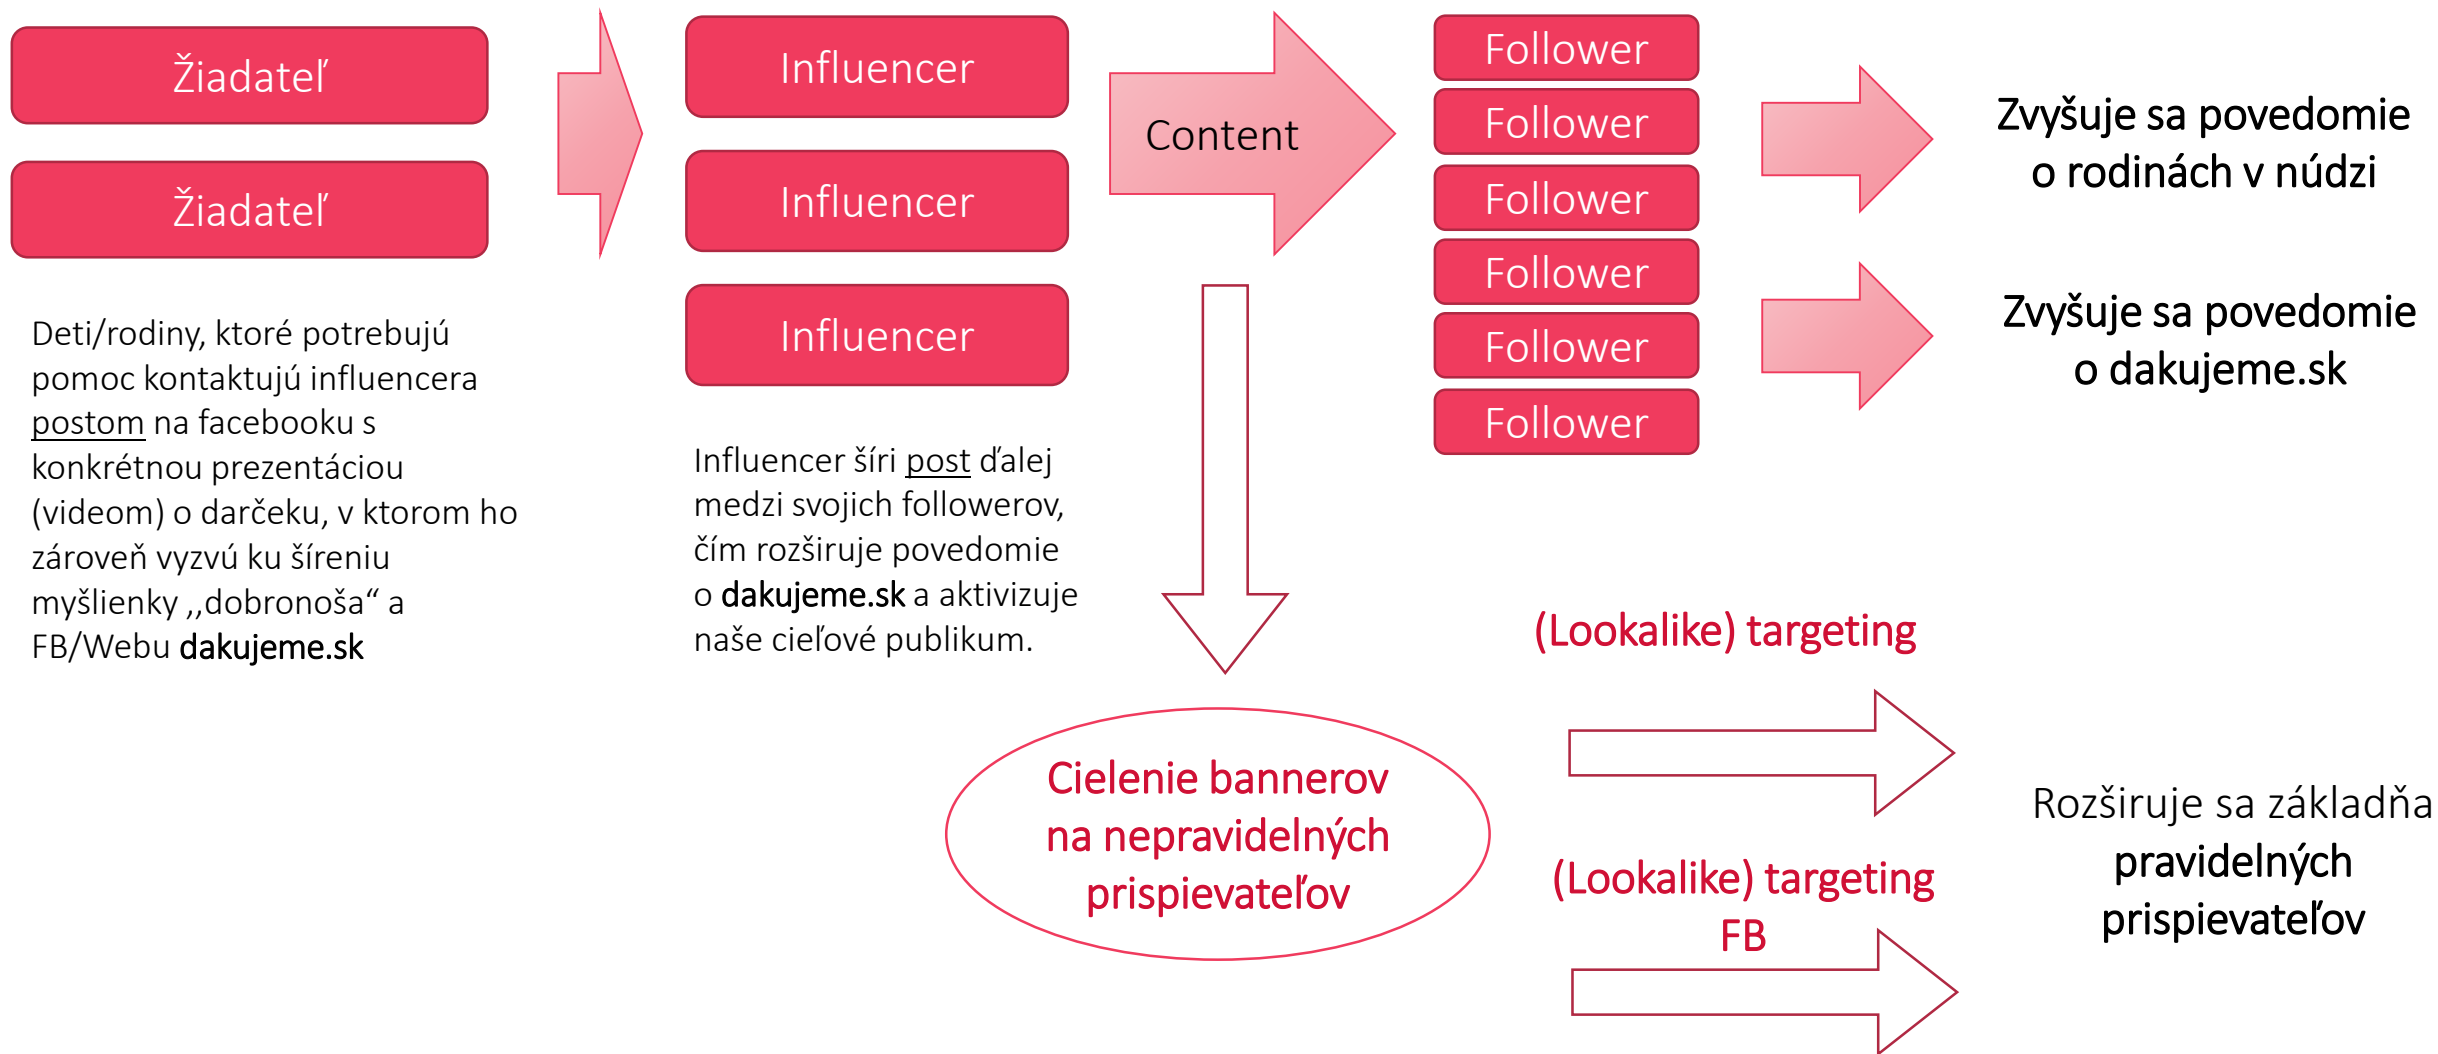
Žiadateľ

Žiadateľ

Deti/rodiny, ktoré potrebujú pomoc kontaktujú influencera postom na facebooku s konkrétnou prezentáciou (videom) o darčeku, v ktorom ho zároveň vyzvú ku šíreniu myšlienky „dobronoša“ a FB/Webu dakujeme.sk

Influencer

Influencer

Influencer

Influencer šíri post ďalej medzi svojich followerov, čím rozširuje povedomie o dakujeme.sk a aktivizuje naše cieľové publikum.

Content

Follower

Follower

Follower

Follower

Follower

Follower

Zvyšuje sa povedomie o rodinách v núdzi

Zvyšuje sa povedomie o dakujeme.sk

(Lookalike) targeting

Cielenie bannerov na nepravidelných prispievateľov

(Lookalike) targeting FB

Rozširuje sa základňa pravidelných prispievateľov